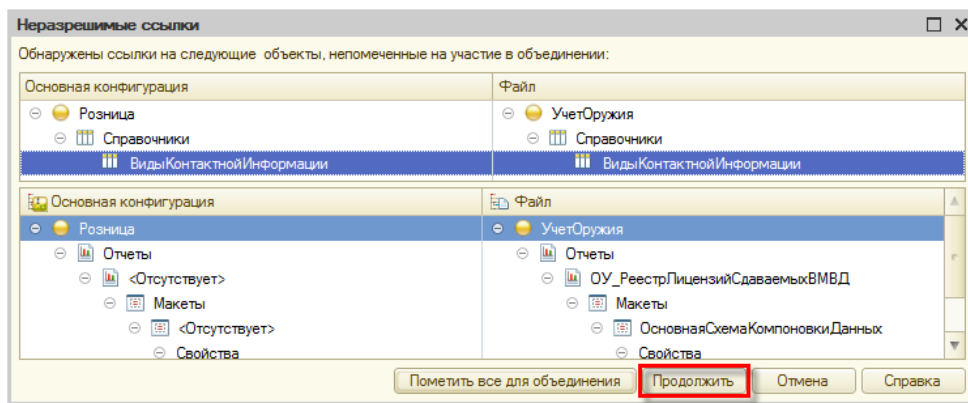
Неразрешимые ссылки

Обнаружены ссылки на следующие  объекты, непомеченные на участие в объединении:

| Основная конфигурация | Файл |
|---|---|
| Розница | УчетОружия |
| Справочники | Справочники |
| ВидыКонтактнойИнформации | ВидыКонтактнойИнформации |

| Основная конфигурация | Файл |
|---|---|
| Розница | УчетОружия |
| Отчеты | Отчеты |
| <Отсутствует> | ОУ_РеестрЛицензийСдаваемыхВМВД |
| Макеты | Макеты |
| <Отсутствует> | ОсновнаяСхемаКомпоновкиДанных |
| Свойства | Свойства |

Пометить все для объединения | Продолжить | Отмена | Справка